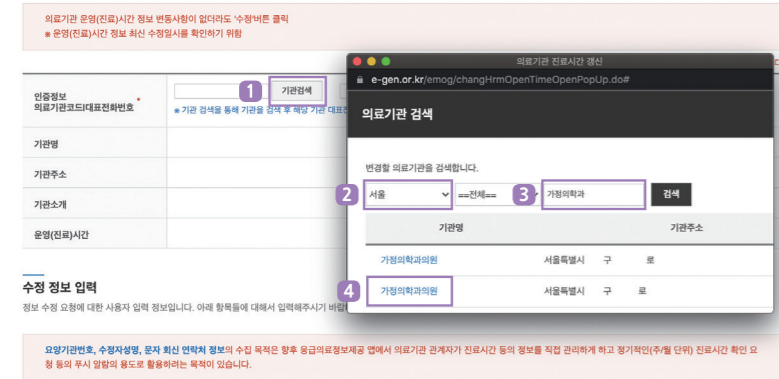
의료기관 운영(진료)시간 정보 변동사항이 없더라도 '수정'버튼 클릭
※ 운영(진료)시간 정보 최신 수정일시를 확인하기 위함

인증정보
의료기관코드|대표전화번호 *

1 기관검색

※ 기관 검색을 통해 기관을 검색 후 해당 기관 대표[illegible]

기관명

기관주소

기관소개

운영(진료)시간

수정 정보 입력

정보 수정 요청에 대한 사용자 입력 정보입니다. 아래 항목들에 대해서 입력해주시기 바랍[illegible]

요양기관번호, 수정자성명, 문자 회신 연락처 정보의 수집 목적은 향후 응급의료정보제공 앱에서 의료기관 관계자가 진료시간 등의 정보를 직접 관리하게 하고 정기적인(주/월 단위) 진료시간 확인 요청 등의 푸시 알람의 용도로 활용하려는 목적이 있습니다.

의료기관 진료시간 갱신

e-gen.or.kr/emog/changHrmOpenTimeOpenPopUp.do#

의료기관 검색

변경할 의료기관을 검색합니다.

2 서울

==전체==

3 가정의학과

검색

| 기관명 | 기관주소 |
|---|---|
| 가정의학과의원 | 서울특별시 구 로 |
| 4 가정의학과의원 | 서울특별시 구 로 |